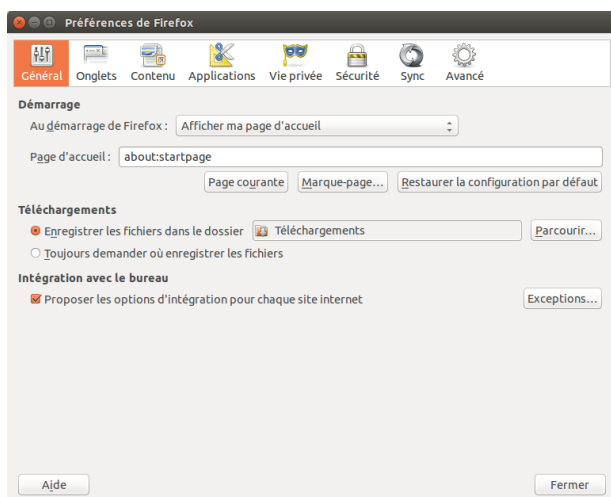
Préférences de Firefox

Général Onglets Contenu Applications Vie privée Sécurité Sync Avancé

Démarrage

Au démarrage de Firefox : Afficher ma page d'accueil

Page d'accueil : about:startpage

Page courante Marque-page... Restaurer la configuration par défaut

Téléchargements

Enregistrer les fichiers dans le dossier Téléchargements Parcourir...

Toujours demander où enregistrer les fichiers

Intégration avec le bureau

Proposer les options d'intégration pour chaque site internet Exceptions...

Aide Fermer